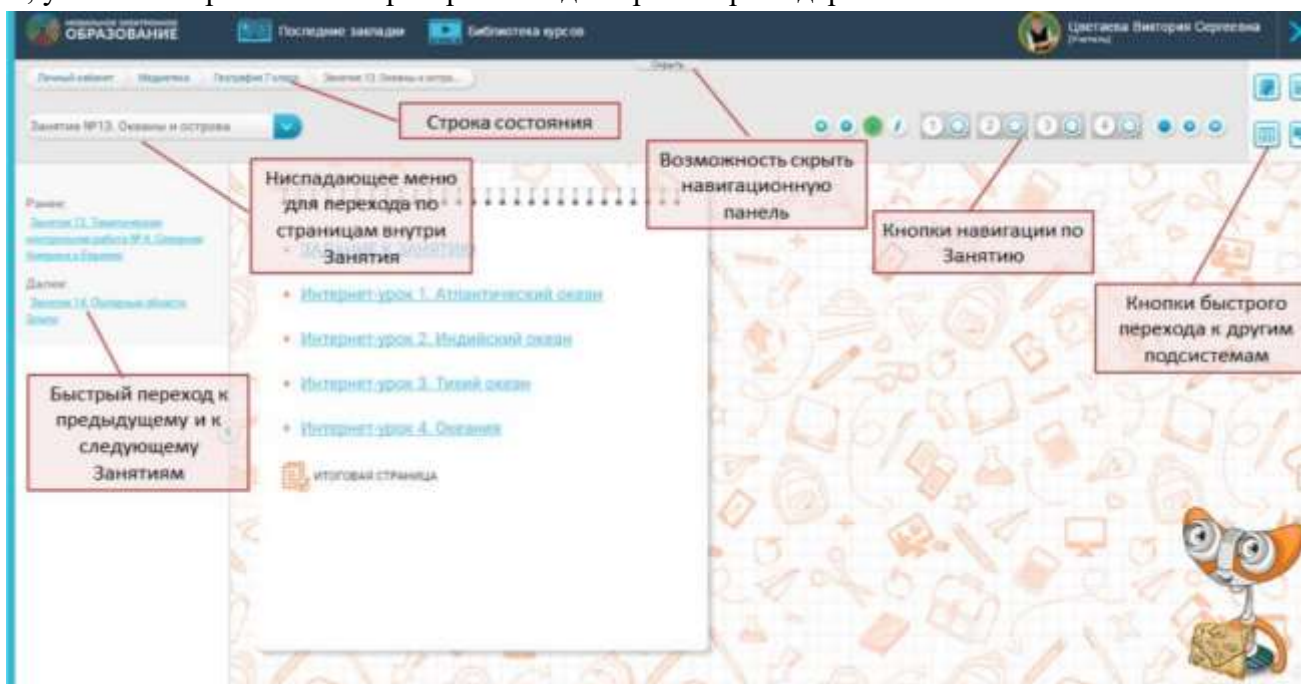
ОБРАЗОВАНИЕ

Последние закладки

Библиотека курсов

Цветаева Виктория Сергеевна (Учитель)

Личный кабинет | Медиатека | География 7 класс | Занятие 13. Океаны и остро...

Скрыть

Строка состояния

Занятие №13. Океаны и острова

Возможность скрыть навигационную панель

Ниспадающее меню для перехода по страницам внутри Занятия

1 2 3 4

Кнопки навигации по Занятию

Ранее:
Занятие 12. Тематическая контрольная работа № 4. Океания, Америка и Евразия

Далее:
Занятие 14. Полярные области Земли

Задание к занятию

• Интернет-урок 1. Атлантический океан

• Интернет-урок 2. Индийский океан

• Интернет-урок 3. Тихий океан

• Интернет-урок 4. Океания

Кнопки быстрого перехода к другим подсистемам

Быстрый переход к предыдущему и к следующему Занятиям

ИТОГОВАЯ СТРАНИЦА